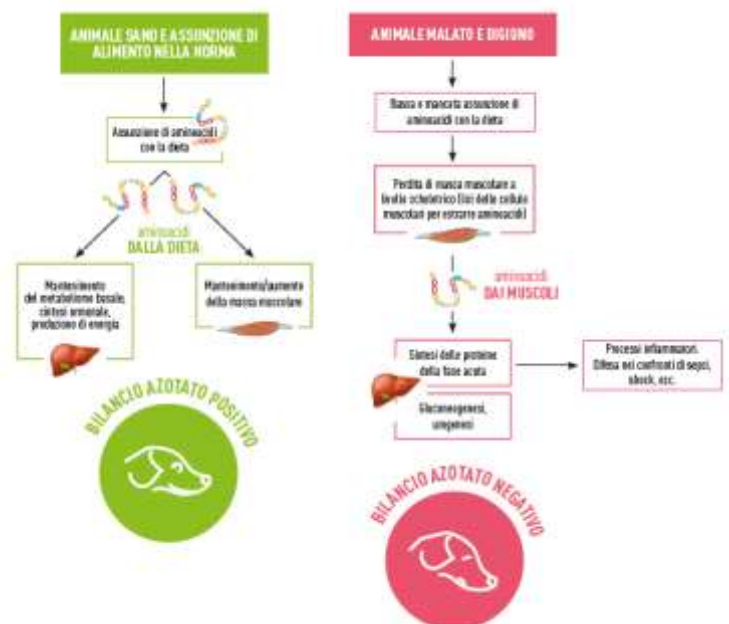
ANIMALE SANO E ASSUNZIONE DI ALIMENTO NELLA NORMA

Assunzione di aminoacidi con la dieta

aminoacidi DALLA DIETA

Mantenimento del metabolismo basale, sintesi ormonale, produzione di energia

Mantenimento/aumento della massa muscolare

BILANCIO AZOTATO POSITIVO

ANIMALE MALATO E DIGIUNO

Bassa o mancata assunzione di aminoacidi con la dieta

Perdita di massa muscolare a livello scheletrico (lisi delle cellule muscolari per estrarre aminoacidi)

aminoacidi DAI MUSCOLI

Sintesi delle proteine della fase acuta

Processi infiammatori. Difesa nei confronti di sepsi, shock, ecc.

Gluconeogenesi, ureogenesi

BILANCIO AZOTATO NEGATIVO